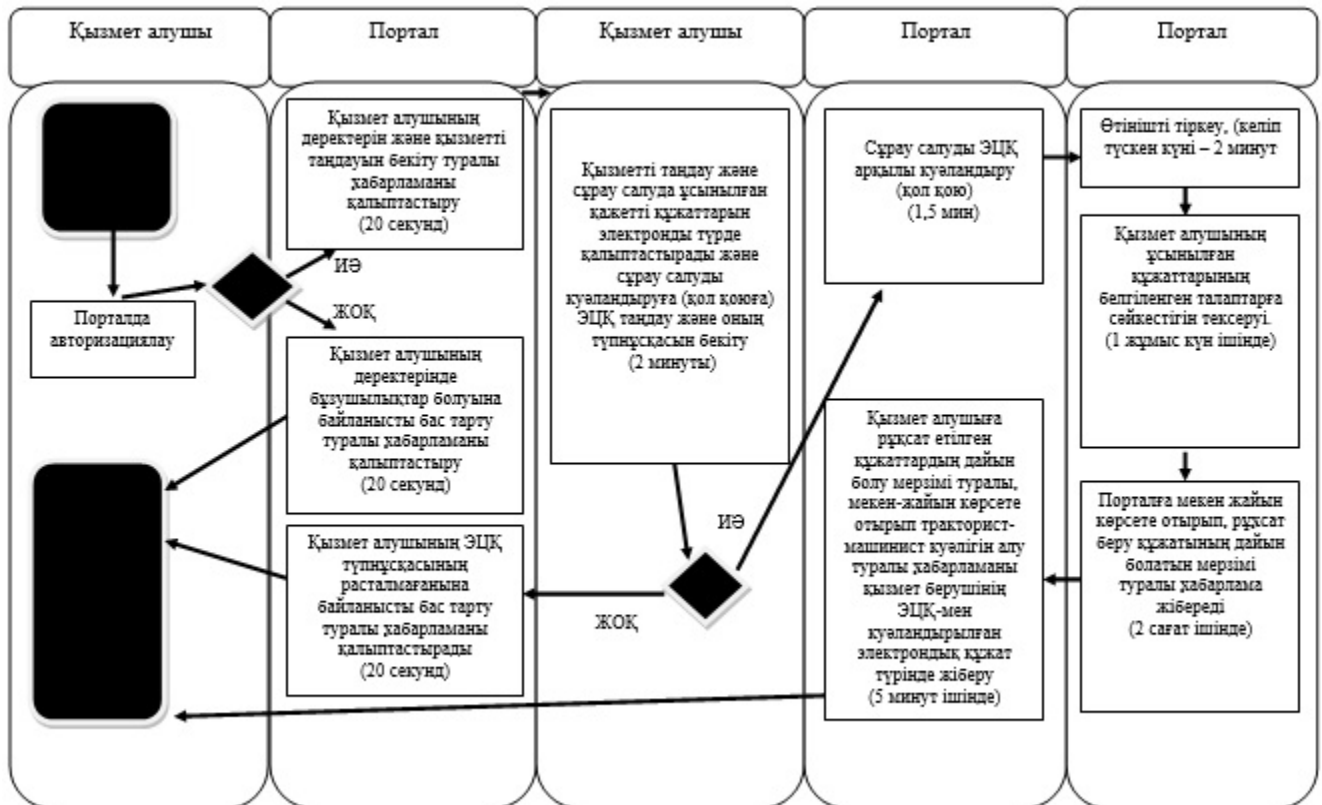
Қызмет алушы

Портал

Қызмет алушы

Портал

Портал

Порталда авторизациялау

Қызмет алушының деректерін және қызметті таңдауын бекіту туралы хабарламаны қалыптастыру (20 секунд)

ИӘ

ЖОҚ

Қызмет алушының деректерінде бұзушылықтар болуына байланысты бас тарту туралы хабарламаны қалыптастыру (20 секунд)

Қызмет алушының ЭЦҚ түпнұсқасының расталмағанына байланысты бас тарту туралы хабарламаны қалыптастырады (20 секунд)

Қызметті таңдау және сұрау салуда ұсынылған қажетті құжаттарын электронды түрде қалыптастырады және сұрау салуды куәландыруға (қол қоюға) ЭЦҚ таңдау және оның түпнұсқасын бекіту (2 минуты)

ИӘ

ЖОҚ

Сұрау салуды ЭЦҚ арқылы куәландыру (қол қою) (1,5 мин)

Қызмет алушыға рұқсат етілген құжаттардың дайын болу мерзімі туралы, мекен-жайын көрсете отырып тракторист-машинист куәлігін алу туралы хабарламаны қызмет берушінің ЭЦҚ-мен куәландырылған электрондық құжат түрінде жіберу (5 минут ішінде)

Өтінішті тіркеу, (келіп түскен күні – 2 минут

Қызмет алушының ұсынылған құжаттарының белгіленген талаптарға сәйкестігін тексеруі. (1 жұмыс күн ішінде)

Порталға мекен жайын көрсете отырып, рұқсат беру құжатының дайын болатын мерзімі туралы хабарлама жібереді (2 сағат ішінде)